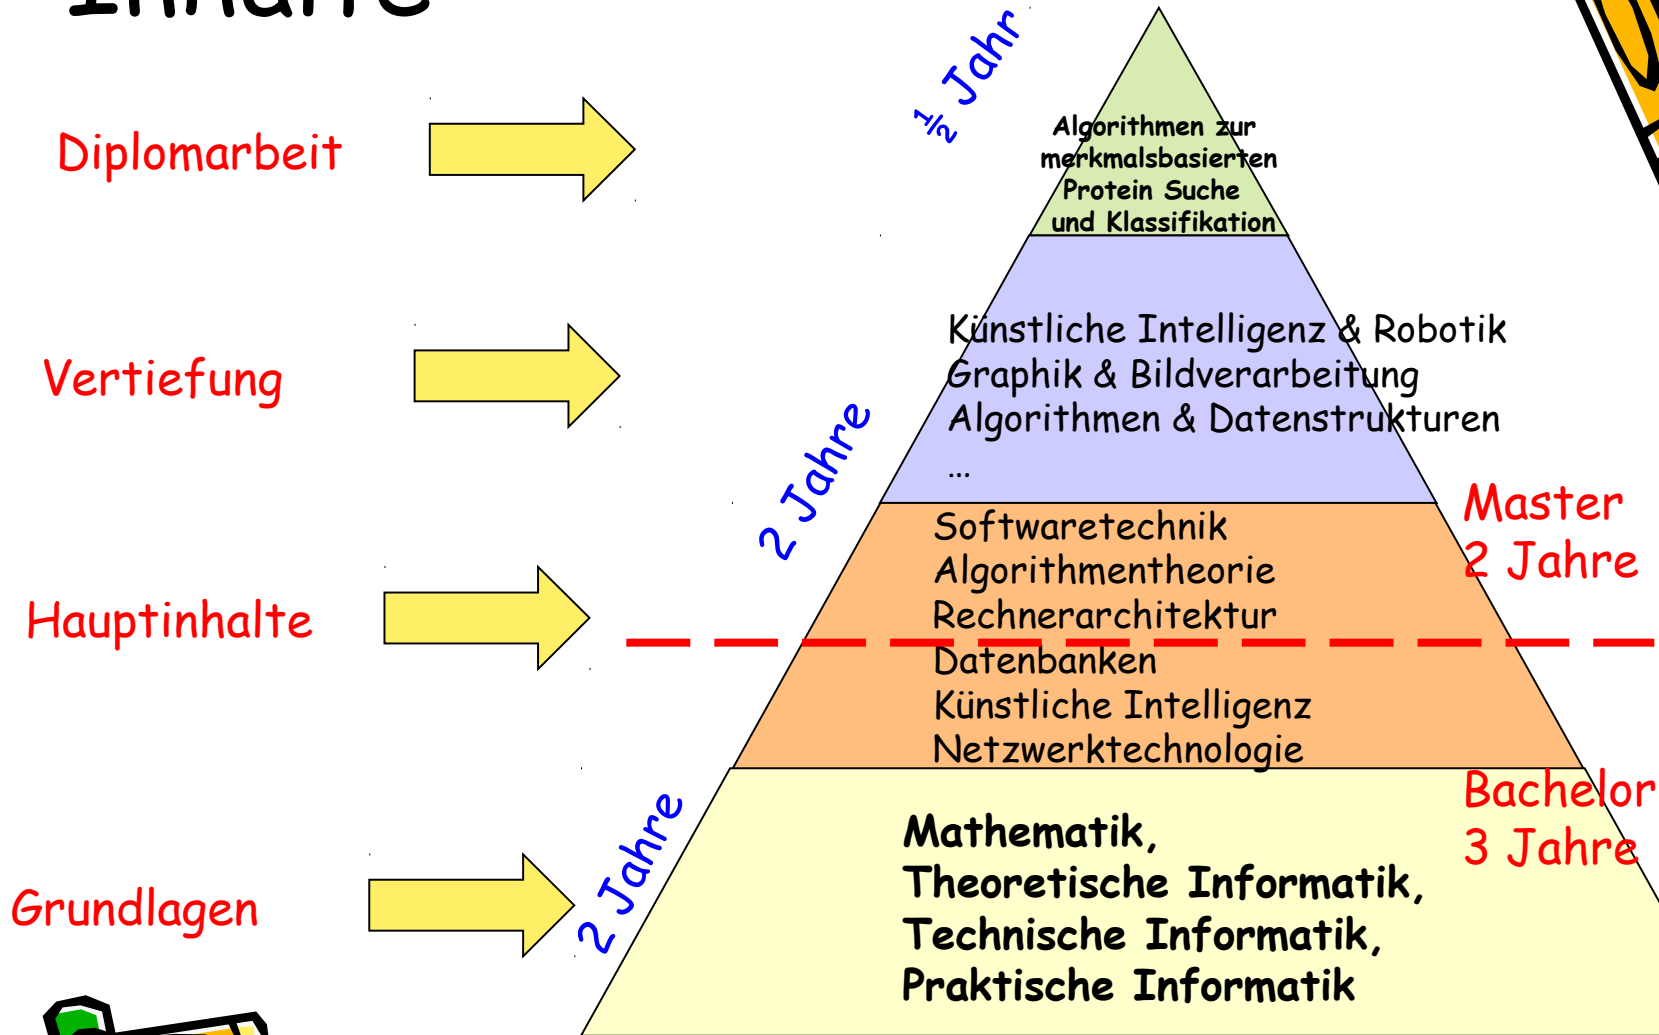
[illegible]

Diplomarbeit

Vertiefung

Hauptinhalte

Grundlagen

½ Jahr

Algorithmen zur merkmalsbasierten Protein Suche und Klassifikation

Künstliche Intelligenz & Robotik
Graphik & Bildverarbeitung
Algorithmen & Datenstrukturen
...

2 Jahre

Softwaretechnik
Algorithmentheorie
Rechnerarchitektur
Datenbanken
Künstliche Intelligenz
Netzwerktechnologie

Master
2 Jahre

Bachelor
3 Jahre

2 Jahre

Mathematik,
Theoretische Informatik,
Technische Informatik,
Praktische Informatik